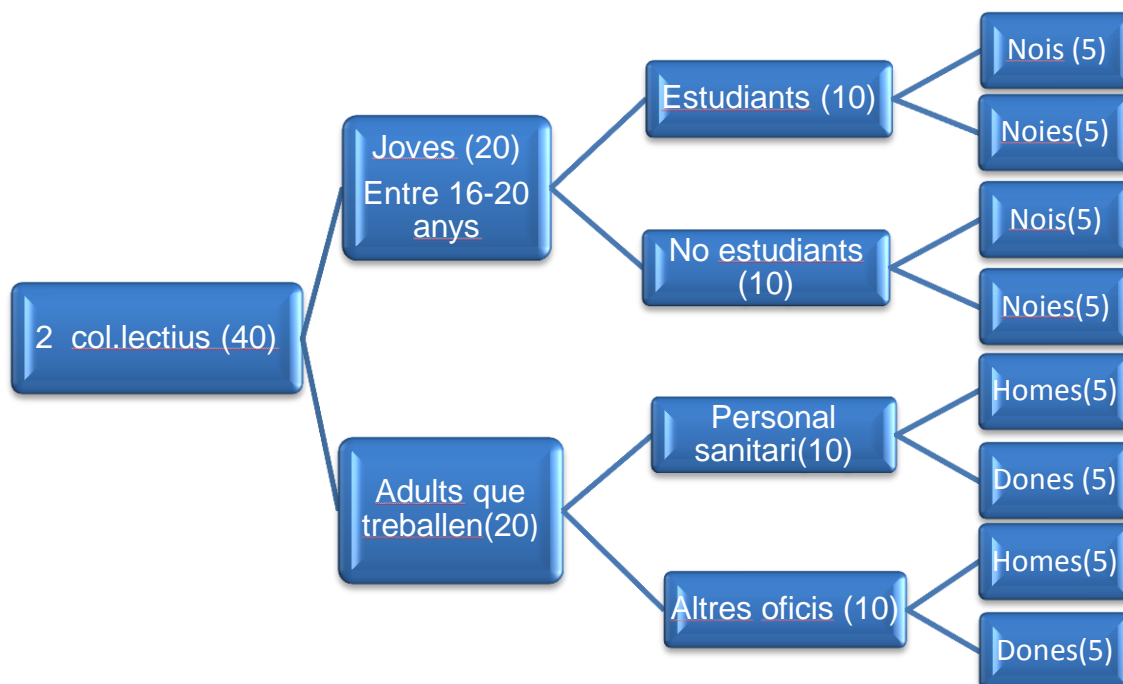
2 col.lectius (40)

Joves (20)
Entre 16-20 anys

Estudiants (10)

Nois (5)

Noies(5)

No estudiants (10)

Nois(5)

Noies(5)

Adults que treballen(20)

Personal sanitari(10)

Homes(5)

Dones (5)

Altres oficis (10)

Homes(5)

Dones(5)